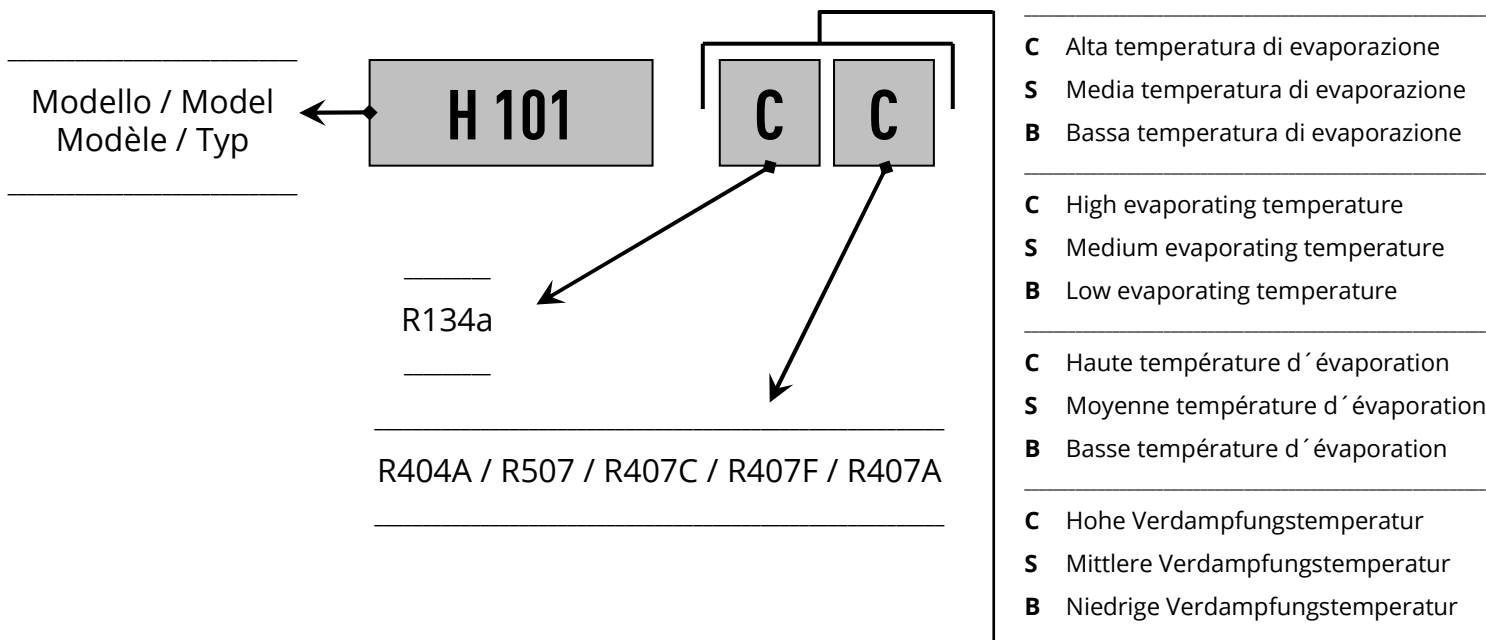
Modello / Model
Modèle / Typ

H 101

C C

R134a

R404A / R507 / R407C / R407F / R407A

**C** Alta temperatura di evaporazione
**S** Media temperatura di evaporazione
**B** Bassa temperatura di evaporazione

**C** High evaporating temperature
**S** Medium evaporating temperature
**B** Low evaporating temperature

**C** Haute température d´évaporation
**S** Moyenne température d´évaporation
**B** Basse température d´évaporation

**C** Hohe Verdampfungstemperatur
**S** Mittlere Verdampfungstemperatur
**B** Niedrige Verdampfungstemperatur